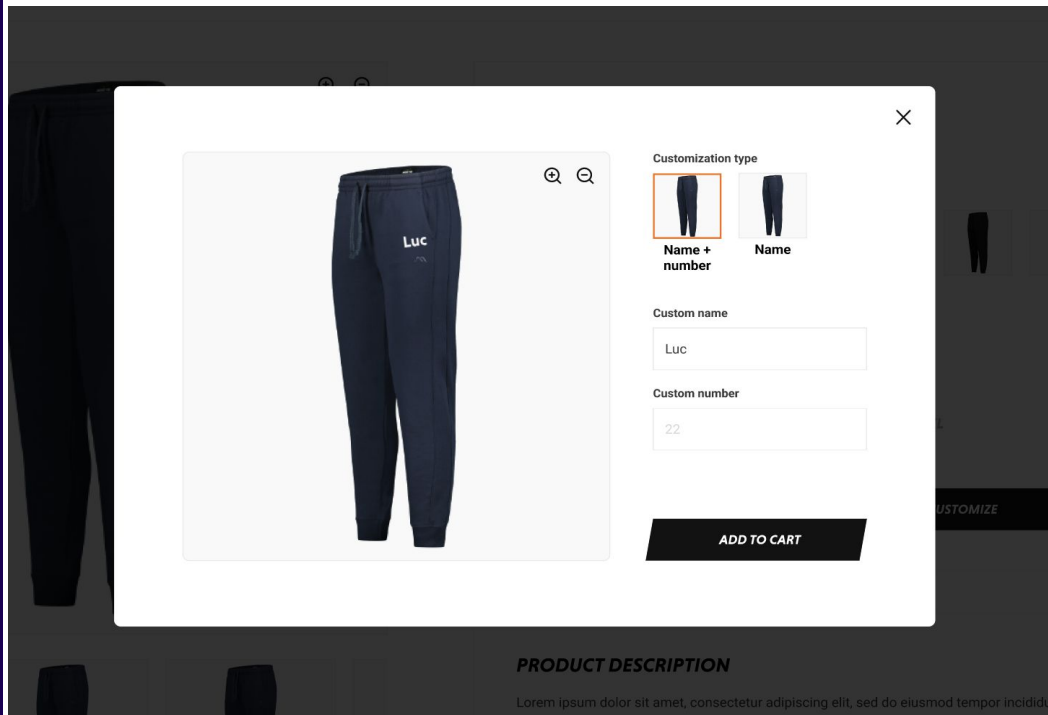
Luc

Customization type

Name + number

Name

Custom name

Luc

Custom number

22

ADD TO CART

USTOMIZE

PRODUCT DESCRIPTION

Lorem ipsum dolor sit amet, consectetur adipiscing elit, sed do eiusmod tempor incididu